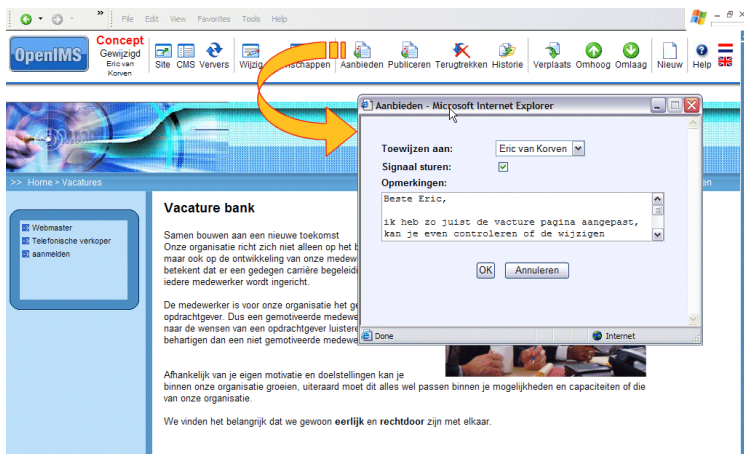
File Edit View Favorites Tools Help

OpenIMS

Concept
Gewijzigd
Eric van Korven

Site CMS Ververs Wijzig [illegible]schappen Aanbieden Publiceren Terugtrekken Historie Verplaats Omhoog Omlaag Nieuw Help

>> Home > Vacatures

Webmaster
Telefonische verkoper
aanmelden

Vacature bank

Samen bouwen aan een nieuwe toekomst
Onze organisatie richt zich niet alleen op het b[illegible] maar ook op de ontwikkeling van onze medew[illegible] betekent dat er een gedegen carrière begeleidi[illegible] iedere medewerker wordt ingericht.

De medewerker is voor onze organisatie het ge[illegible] opdrachtgever. Dus een gemotiveerde medewe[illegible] naar de wensen van een opdrachtgever luistere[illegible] behartigen dan een niet gemotiveerde medewe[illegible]

Afhankelijk van je eigen motivatie en doelstellingen kan je binnen onze organisatie groeien, uiteraard moet dit alles wel passen binnen je mogelijkheden en capaciteiten of die van onze organisatie.

We vinden het belangrijk dat we gewoon **eerlijk** en **rechtdoor** zijn met elkaar.

Aanbieden - Microsoft Internet Explorer

Toewijzen aan: Eric van Korven
Signaal sturen:
Opmerkingen:
Beste Eric,

ik heb zo juist de vacture pagina aangepast, kan je even controleren of de wijzigen

OK Annuleren

Done
Internet